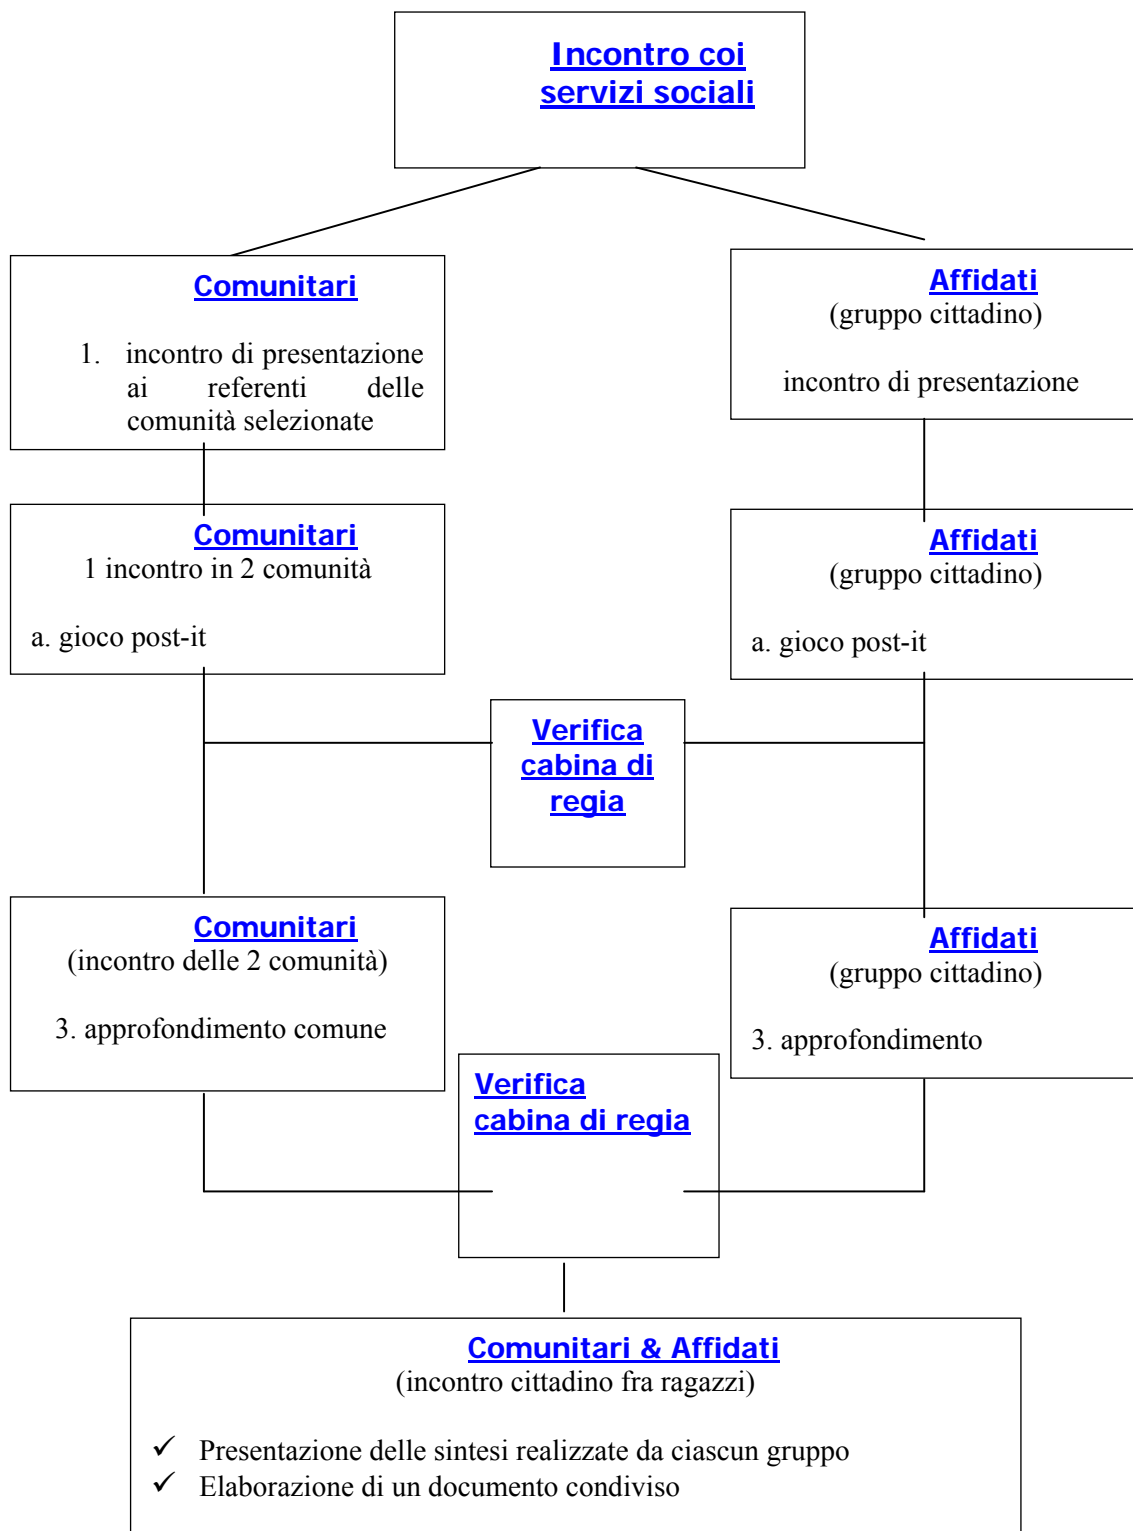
Incontro coi servizi sociali

Comunitari

1. incontro di presentazione ai referenti delle comunità selezionate

Affidati
(gruppo cittadino)

incontro di presentazione

Comunitari
1 incontro in 2 comunità

a. gioco post-it

Affidati
(gruppo cittadino)

a. gioco post-it

Verifica cabina di regia

Comunitari
(incontro delle 2 comunità)

3. approfondimento comune

Affidati
(gruppo cittadino)

3. approfondimento

Verifica cabina di regia

Comunitari & Affidati
(incontro cittadino fra ragazzi)

✓ Presentazione delle sintesi realizzate da ciascun gruppo
✓ Elaborazione di un documento condiviso